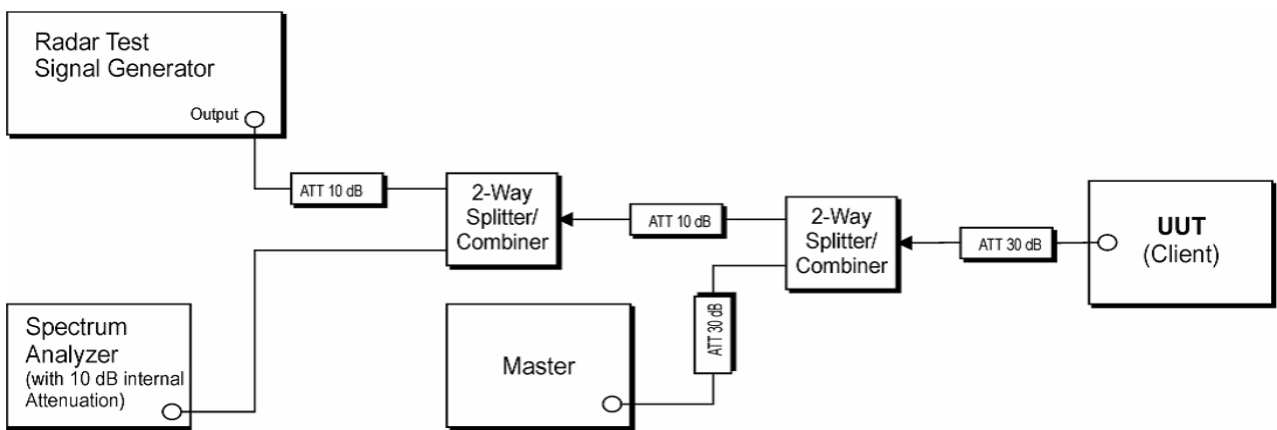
Radar Test Signal Generator

Output

ATT 10 dB

2-Way Splitter/ Combiner

ATT 10 dB

2-Way Splitter/ Combiner

ATT 30 dB

UUT (Client)

Spectrum Analyzer (with 10 dB internal Attenuation)

Master

ATT 30 dB